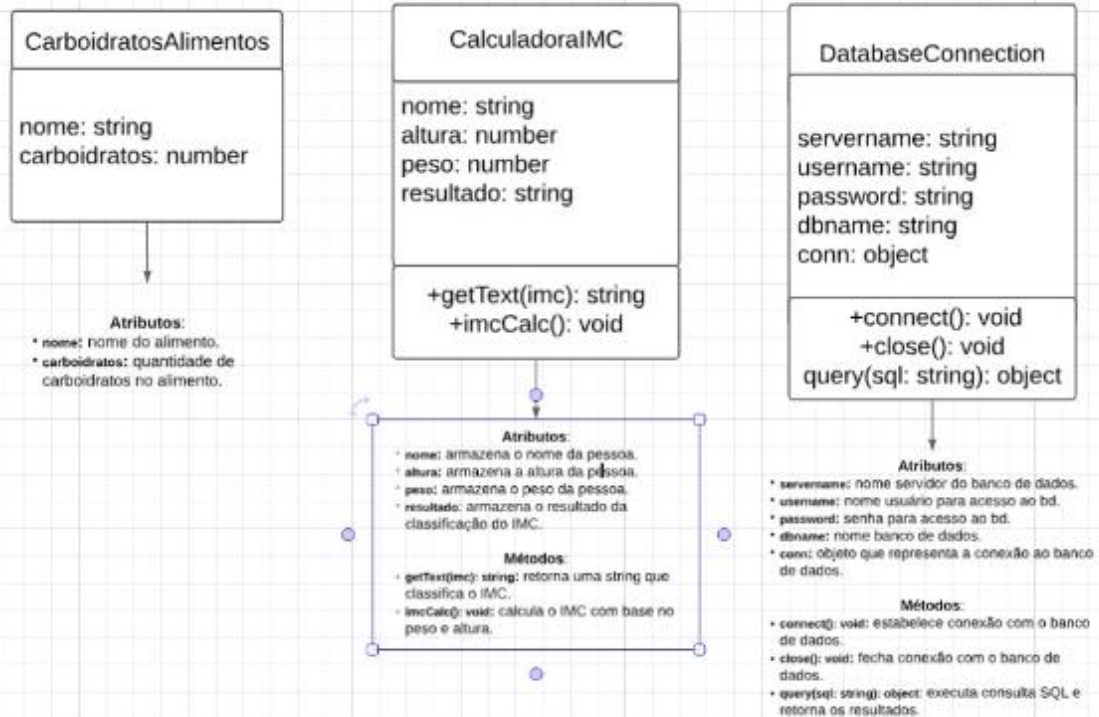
CarboidratosAlimentos

nome: string
carboidratos: number

Atributos:
• nome: nome do alimento.
• carboidratos: quantidade de carboidratos no alimento.

CalculadoraIMC

nome: string
altura: number
peso: number
resultado: string

+getText(imc): string
+imcCalc(): void

Atributos:
• nome: armazena o nome da pessoa.
• altura: armazena a altura da pessoa.
• peso: armazena o peso da pessoa.
• resultado: armazena o resultado da classificação do IMC.

Métodos:
• getText(imc): string: retorna uma string que classifica o IMC.
• imcCalc(): void: calcula o IMC com base no peso e altura.

DatabaseConnection

servername: string
username: string
password: string
dbname: string
conn: object

+connect(): void
+close(): void
query(sql: string): object

Atributos:
• servername: nome servidor do banco de dados.
• username: nome usuário para acesso ao bd.
• password: senha para acesso ao bd.
• dbname: nome banco de dados.
• conn: objeto que representa a conexão ao banco de dados.

Métodos:
• connect(): void: estabelece conexão com o banco de dados.
• close(): void: fecha conexão com o banco de dados.
• query(sql: string): object: executa consulta SQL e retorna os resultados.